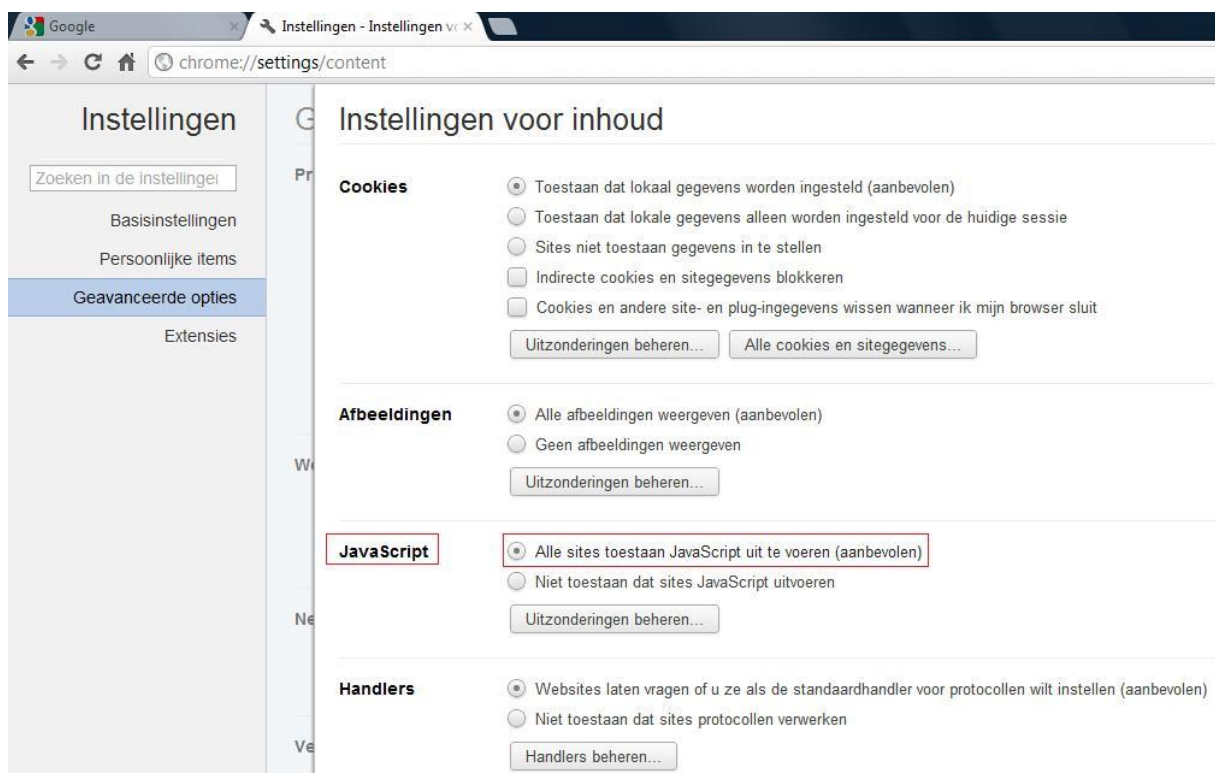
Google
Instellingen - Instellingen vo

chrome://settings/content

Instellingen

Zoeken in de instellinge

Basisinstellingen
Persoonlijke items
Geavanceerde opties
Extensies

G
Pr
We
Ne
Ve

Instellingen voor inhoud

Cookies
Toestaan dat lokaal gegevens worden ingesteld (aanbevolen)
Toestaan dat lokale gegevens alleen worden ingesteld voor de huidige sessie
Sites niet toestaan gegevens in te stellen
Indirecte cookies en sitegegevens blokkeren
Cookies en andere site- en plug-ingegevens wissen wanneer ik mijn browser sluit
Uitzonderingen beheren...
Alle cookies en sitegegevens...

Afbeeldingen
Alle afbeeldingen weergeven (aanbevolen)
Geen afbeeldingen weergeven
Uitzonderingen beheren...

JavaScript
Alle sites toestaan JavaScript uit te voeren (aanbevolen)
Niet toestaan dat sites JavaScript uitvoeren
Uitzonderingen beheren...

Handlers
Websites laten vragen of u ze als de standaardhandler voor protocollen wilt instellen (aanbevolen)
Niet toestaan dat sites protocollen verwerken
Handlers beheren...